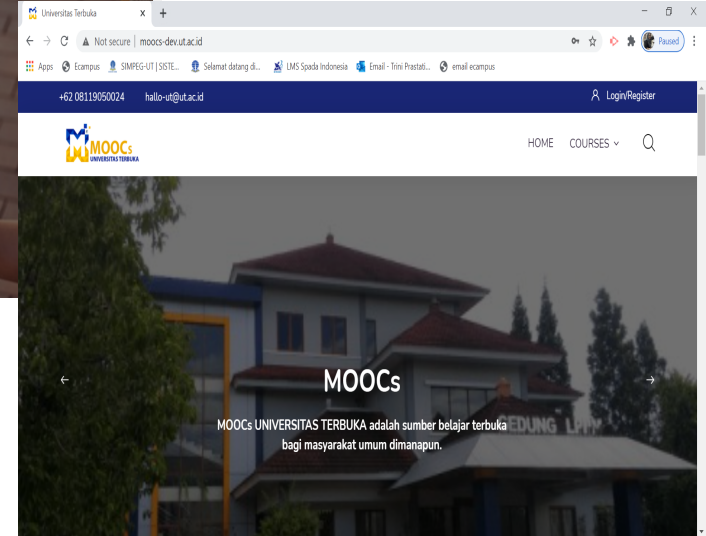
Universitas Terbuka × +

Not secure | moocs-dev.ut.ac.id

Paused

Apps Ecampus SIMPEG-UT | SISTE... Selamat datang di... LMS Spada Indonesia Email - Trini Prastati... email ecampus

+62 08119050024 hallo-ut@ut.ac.id

Login/Register

MOOCs UNIVERSITAS TERBUKA

HOME COURSES

MOOCs

MOOCs UNIVERSITAS TERBUKA adalah sumber belajar terbuka bagi masyarakat umum dimanapun.

GEDUNG LPP